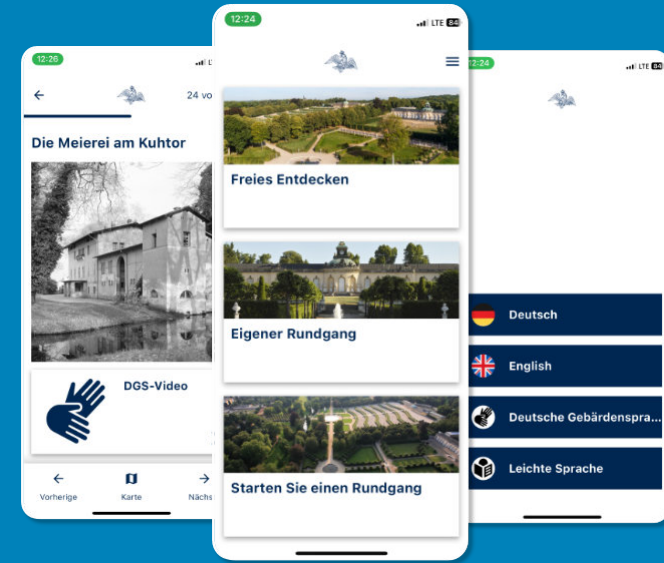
12:26

24 vo

Die Meierei am Kuhtor

DGS-Video

Vorherige

Karte

Nächs

12:24

LTE

Freies Entdecken

Eigener Rundgang

Starten Sie einen Rundgang

12:24

Deutsch

English

Deutsche Gebärdenspra...

Leichte Sprache